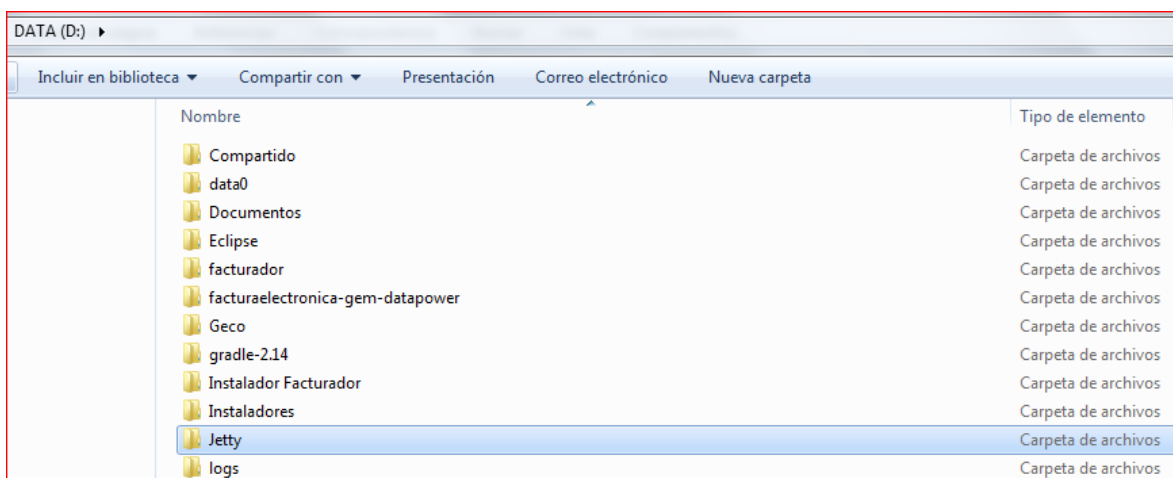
DATA (D:) ▸

Incluir en biblioteca ▾ Compartir con ▾ Presentación Correo electrónico Nueva carpeta

| Nombre | Tipo de elemento |
|---|---|
| Compartido | Carpeta de archivos |
| data0 | Carpeta de archivos |
| Documentos | Carpeta de archivos |
| Eclipse | Carpeta de archivos |
| facturador | Carpeta de archivos |
| facturaelectronica-gem-datapower | Carpeta de archivos |
| Geco | Carpeta de archivos |
| gradle-2.14 | Carpeta de archivos |
| Instalador Facturador | Carpeta de archivos |
| Instaladores | Carpeta de archivos |
| Jetty | Carpeta de archivos |
| logs | Carpeta de archivos |